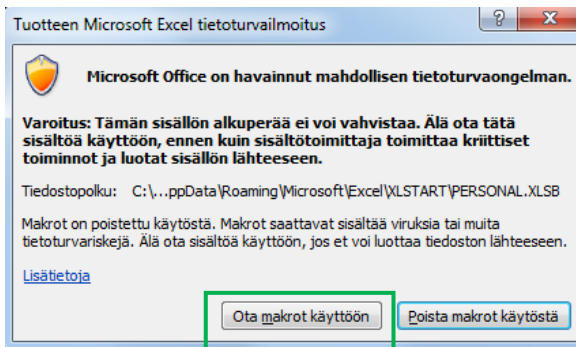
Tuotteen Microsoft Excel tietoturvailmoitus

?

X

Microsoft Office on havainnut mahdollisen tietoturvaongelman.

Varoitus: Tämän sisällön alkuperää ei voi vahvistaa. Älä ota tätä sisältöä käyttöön, ennen kuin sisältötoimittaja toimittaa kriittiset toiminnot ja luotat sisällön lähteeseen.

Tiedostopolku: C:\...ppData\Roaming\Microsoft\Excel\XLSTART\PERSONAL.XLSB

Makrot on poistettu käytöstä. Makrot saattavat sisältää viruksia tai muita tietoturvariskejä. Älä ota sisältöä käyttöön, jos et voi luottaa tiedoston lähteeseen.

Lisätietoja

Ota makrot käyttöön

Poista makrot käytöstä